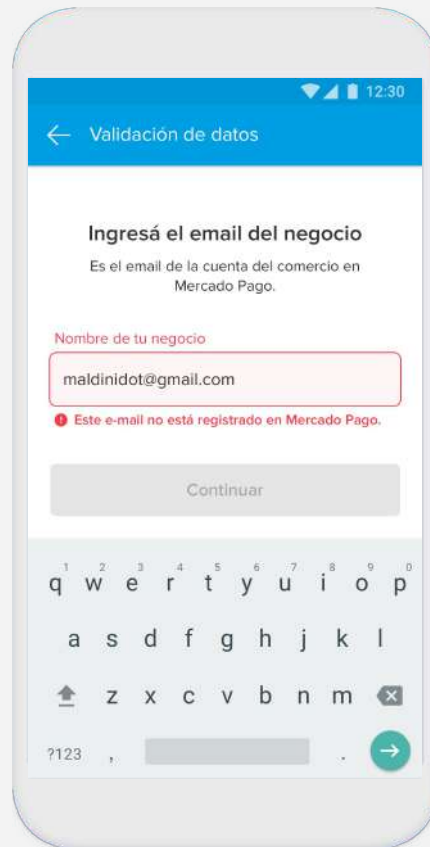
12:30

Validación de datos

Ingresá el email del negocio

Es el email de la cuenta del comercio en Mercado Pago.

Nombre de tu negocio

maldinidot@gmail.com

Este e-mail no está registrado en Mercado Pago.

Continuar

1 2 3 4 5 6 7 8 9 0
q w e r t y u i o p
a s d f g h j k l
z x c v b n m
?123 , .